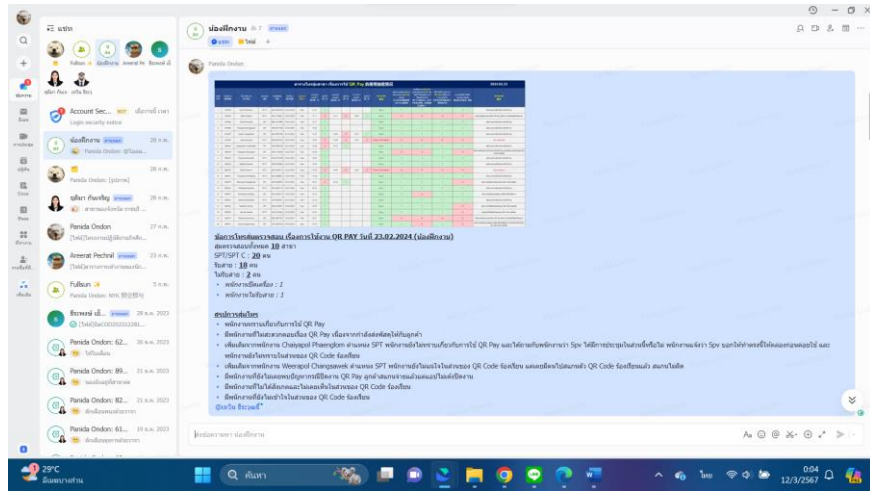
แชท

Fullsun น้องฝึกงาน Areerat Pe ธีรพงษ์ เอ็

อุไรภา กันยา อภิษฐ์ ธีร

Account Sec... เมื่อวานนี้ 17:41
Login security notice

น้องฝึกงาน 28 ก.พ.
Panida Ondon: @โบมม...

28 ก.พ.
Panida Ondon: [รูปภาพ]

ยุพิมา กันเจริญ 28 ก.พ.
สาขาของนักเรียนร่วมกันรายงานผลลงวันที่...

Panida Ondon 27 ก.พ.
[ไฟล์] [โครงการ]...

Areerat Pechrat 23 ก.พ.
[ไฟล์] ตารางการทำงาน...

Fullsun 5 ก.พ.
Panida Ondon: NPK 関係....

ธีรพงษ์ เอ็... 28 ต.ค. 2023
[ไฟล์]

Panida Ondon: 62... 26 ต.ค. 2023
ไปไหนดี

Panida Ondon: 89... 21 ต.ค. 2023

Panida Ondon: 82... 21 ต.ค. 2023

Panida Ondon: 61... 19 ต.ค. 2023

น้องฝึกงาน 7

Panida Ondon

ข้อการโทรสอบตรวจสอบ เรื่องการใช้งาน QR PAY วันที่ 23.02.2024 (น้องฝึกงาน)
สุ่มตรวจสอบทั้งหมด 30 สาขา
SPT/SPT C : 20 คน
ร้อสาย : 10 คน
ไม่รับสาย : 2 คน
• พนักงานปิดเครื่อง : 1
• พนักงานไม่รับสาย : 1

สรุปการสุ่มโทร
• พนักงานทราบเกี่ยวกับการใช้ QR Pay
• มีพนักงานที่ไม่สะดวกตอบเรื่อง QR Pay เนื่องจากกำลังส่งพัสดุให้กับลูกค้า
• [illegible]
• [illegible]
• มีพนักงานที่ยังไม่เคยเปิดให้ลูกค้าใช้ QR Pay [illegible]
• มีพนักงานที่ไม่ได้ติดแถบและไม่เคยเห็นป้ายของ QR Code ร้อยเรียน
• มีพนักงานที่ยังไม่เข้าใจในส่วนของ QR Code ร้อยเรียน
@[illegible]

พิมพ์ข้อความหา น้องฝึกงาน

29°C
ค้นหา
0:04
12/3/2567